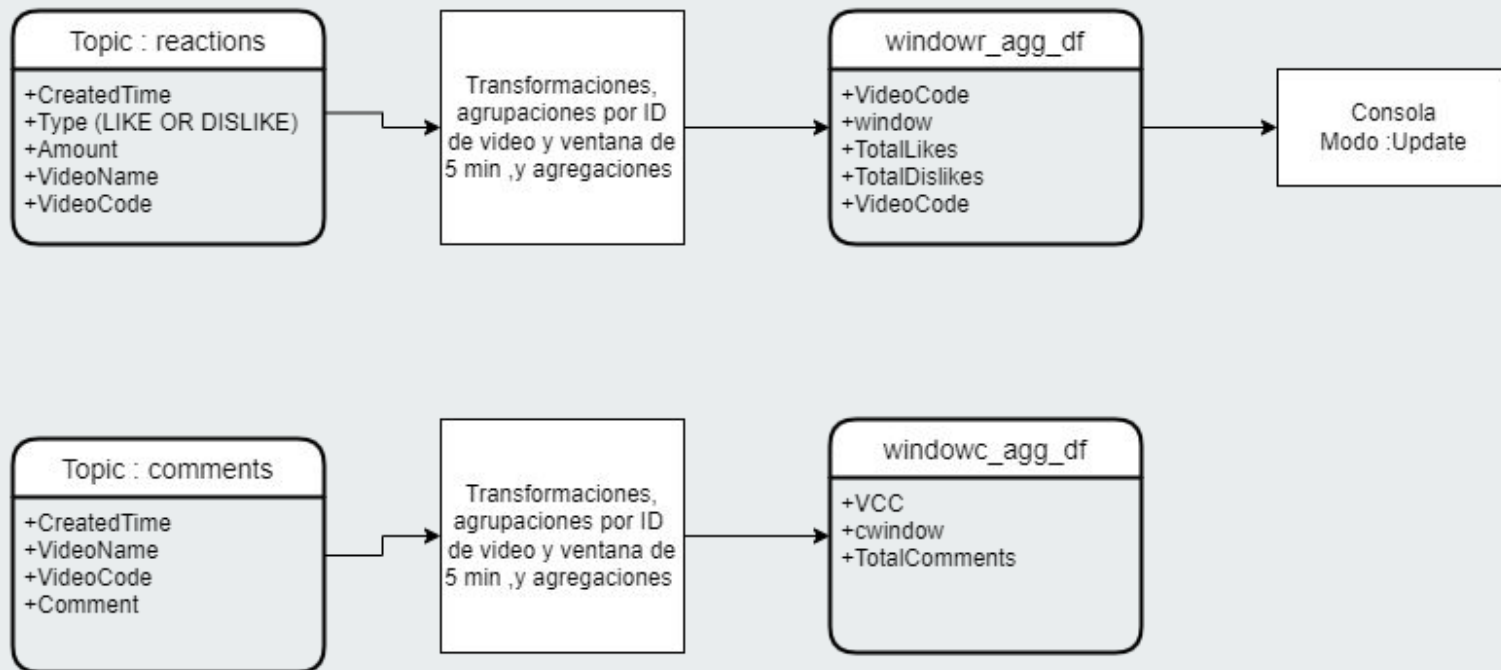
Topic : reactions

+CreatedTime
+Type (LIKE OR DISLIKE)
+Amount
+VideoName
+VideoCode

Transformaciones, agrupaciones por ID de video y ventana de 5 min ,y agregaciones

windowr_agg_df

+VideoCode
+window
+TotalLikes
+TotalDislikes
+VideoCode

Consola
Modo :Update

Topic : comments

+CreatedTime
+VideoName
+VideoCode
+Comment

Transformaciones, agrupaciones por ID de video y ventana de 5 min ,y agregaciones

windowc_agg_df

+VCC
+cwindow
+TotalComments